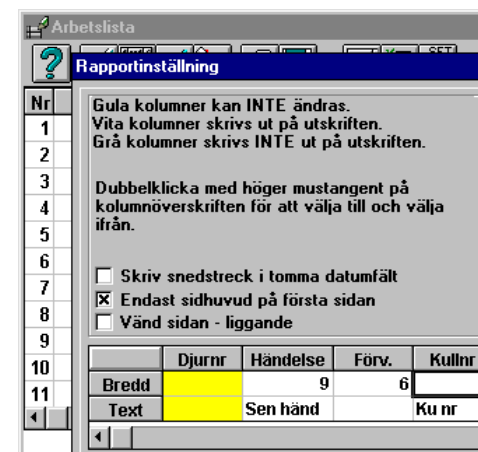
Arbetslista

?

SET

Rapportinställning

Nr
1
2
3
4
5
6
7
8
9
10
11

Gula kolumner kan INTE ändras.
Vita kolumner skrivs ut på utskriften.
Grå kolumner skrivs INTE ut på utskriften.

Dubbelklicka med höger mustangent på kolumnöverskriften för att välja till och välja ifrån.

☐ Skriv snedstreck i tomma datumfält
☒ Endast sidhuvud på första sidan
☐ Vänd sidan - liggande

| | Djurnr | Händelse | Förv. | Kullnr |
|---|---|---|---|---|
| Bredd | | 9 | 6 | |
| Text | | Sen händ | | Ku nr |